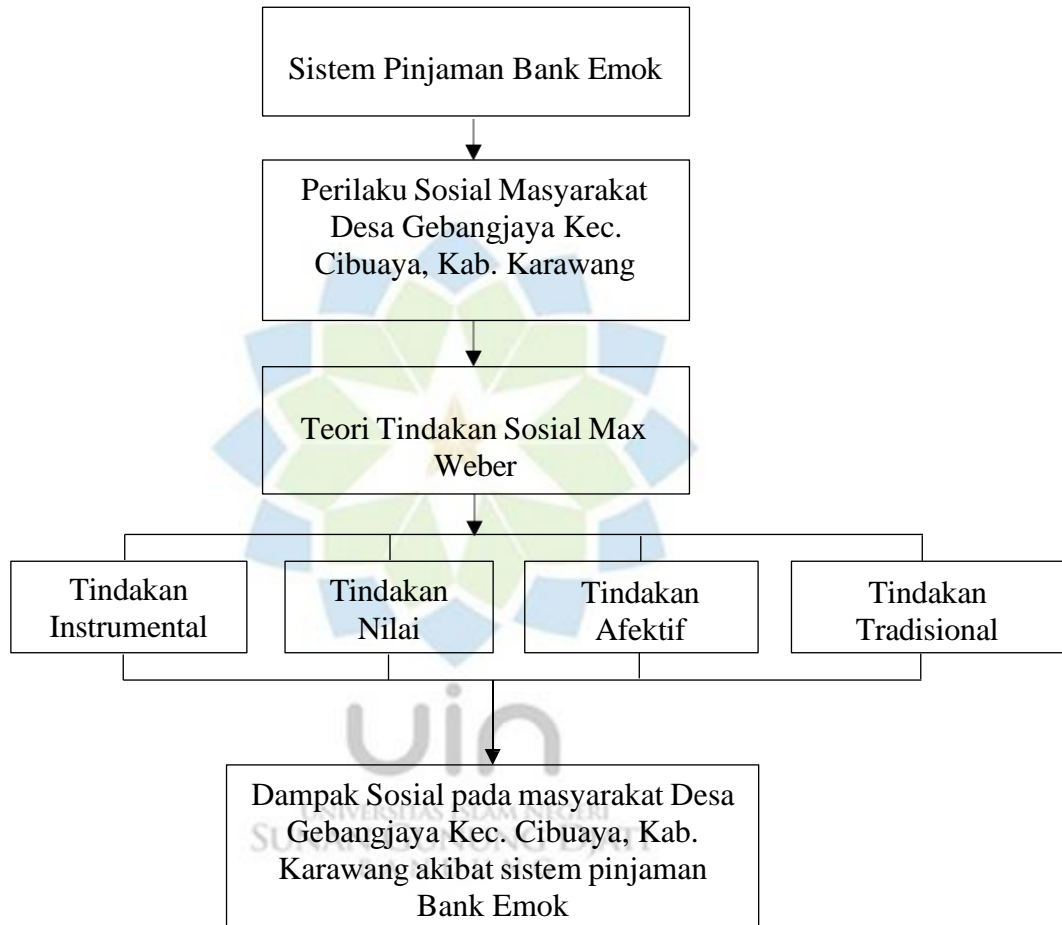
Sistem Pinjaman Bank Emok

Perilaku Sosial Masyarakat Desa Gebangjaya Kec. Cibuaya, Kab. Karawang

Teori Tindakan Sosial Max Weber

Tindakan Instrumental

Tindakan Nilai

Tindakan Afektif

Tindakan Tradisional

uin
UNIVERSITAS ISLAM NEGERI
SUNAN GUNUNG DJATI

Dampak Sosial pada masyarakat Desa Gebangjaya Kec. Cibuaya, Kab. Karawang akibat sistem pinjaman Bank Emok